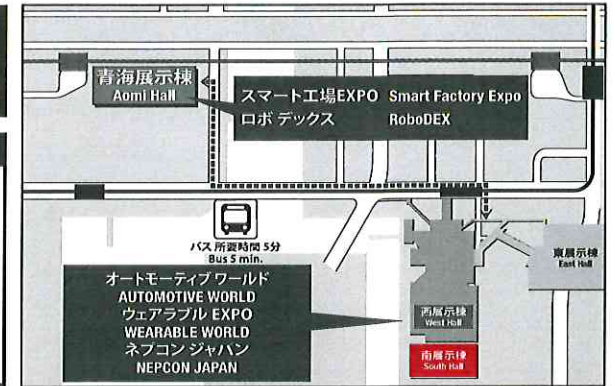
青海展示棟
Aomi Hall

スマート工場EXPO Smart Factory Expo
ロボデックス RoboDEX

バス 所要時間 5分
Bus 5 min.

オートモーティブ ワールド
AUTOMOTIVE WORLD
ウェアラブル EXPO
WEARABLE WORLD
ネプコン ジャパン
NEPCON JAPAN

西展示棟
West Hall

東展示棟
East Hall

南展示棟
South Hall